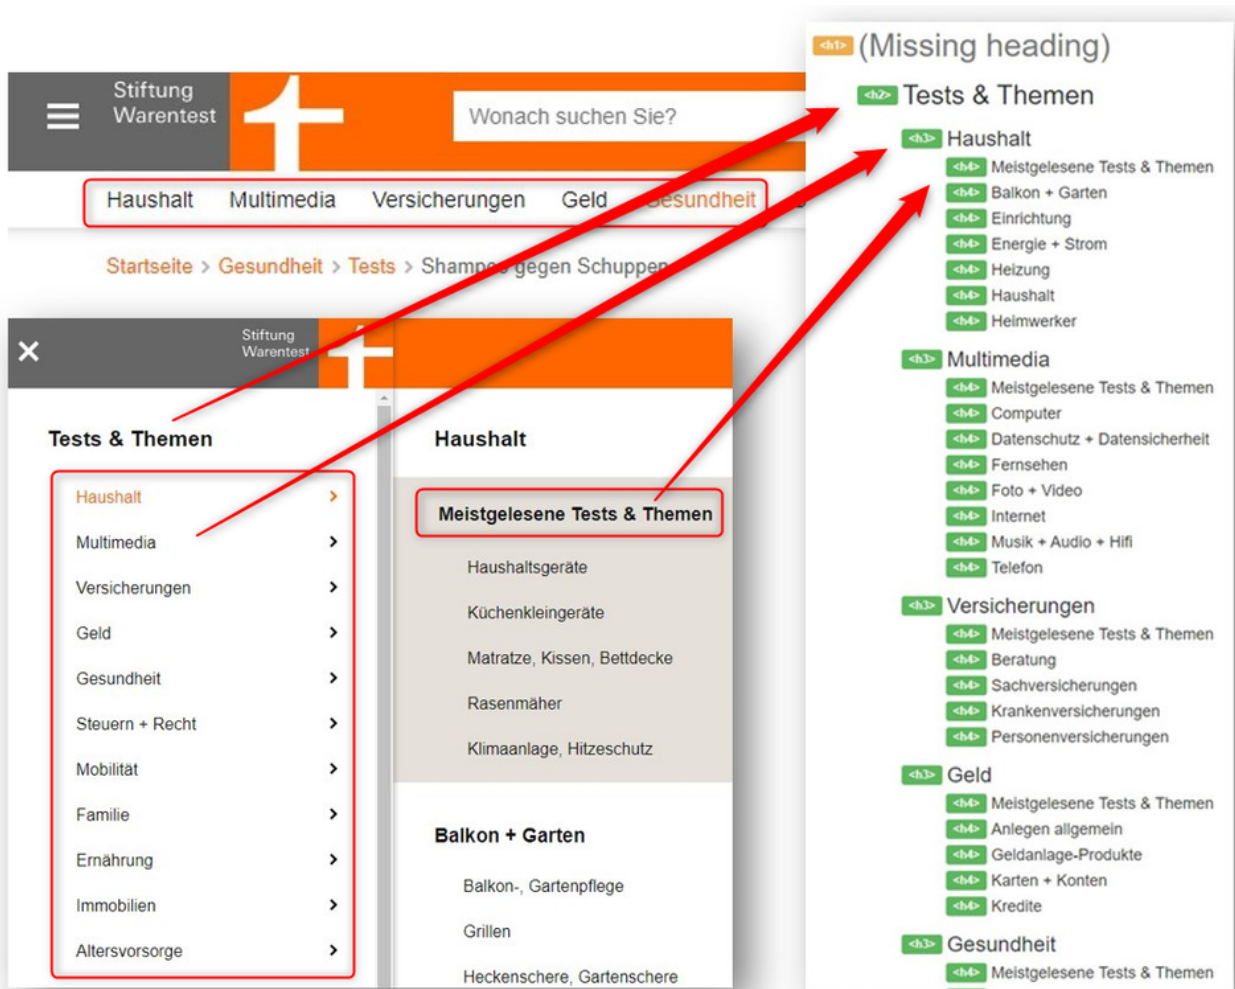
Stiftung Warentest

Wonach suchen Sie?

Haushalt Multimedia Versicherungen Geld Gesundheit

Startseite > Gesundheit > Tests > Shamp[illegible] gegen Schuppen

Stiftung Warentest

Tests & Themen

Haushalt
Multimedia
Versicherungen
Geld
Gesundheit
Steuern + Recht
Mobilität
Familie
Ernährung
Immobilien
Altersvorsorge

Haushalt

Meistgelesene Tests & Themen
Haushaltsgeräte
Küchenkleingeräte
Matratze, Kissen, Bettdecke
Rasenmäher
Klimaanlage, Hitzeschutz

Balkon + Garten
Balkon-, Gartenpflege
Grillen
Heckenschere, Gartenschere

<h1> (Missing heading)
<h2> Tests & Themen
<h3> Haushalt
<h4> Meistgelesene Tests & Themen
<h4> Balkon + Garten
<h4> Einrichtung
<h4> Energie + Strom
<h4> Heizung
<h4> Haushalt
<h4> Heimwerker
<h3> Multimedia
<h4> Meistgelesene Tests & Themen
<h4> Computer
<h4> Datenschutz + Datensicherheit
<h4> Fernsehen
<h4> Foto + Video
<h4> Internet
<h4> Musik + Audio + Hifi
<h4> Telefon
<h3> Versicherungen
<h4> Meistgelesene Tests & Themen
<h4> Beratung
<h4> Sachversicherungen
<h4> Krankenversicherungen
<h4> Personenversicherungen
<h3> Geld
<h4> Meistgelesene Tests & Themen
<h4> Anlegen allgemein
<h4> Geldanlage-Produkte
<h4> Karten + Konten
<h4> Kredite
<h3> Gesundheit
<h4> Meistgelesene Tests & Themen